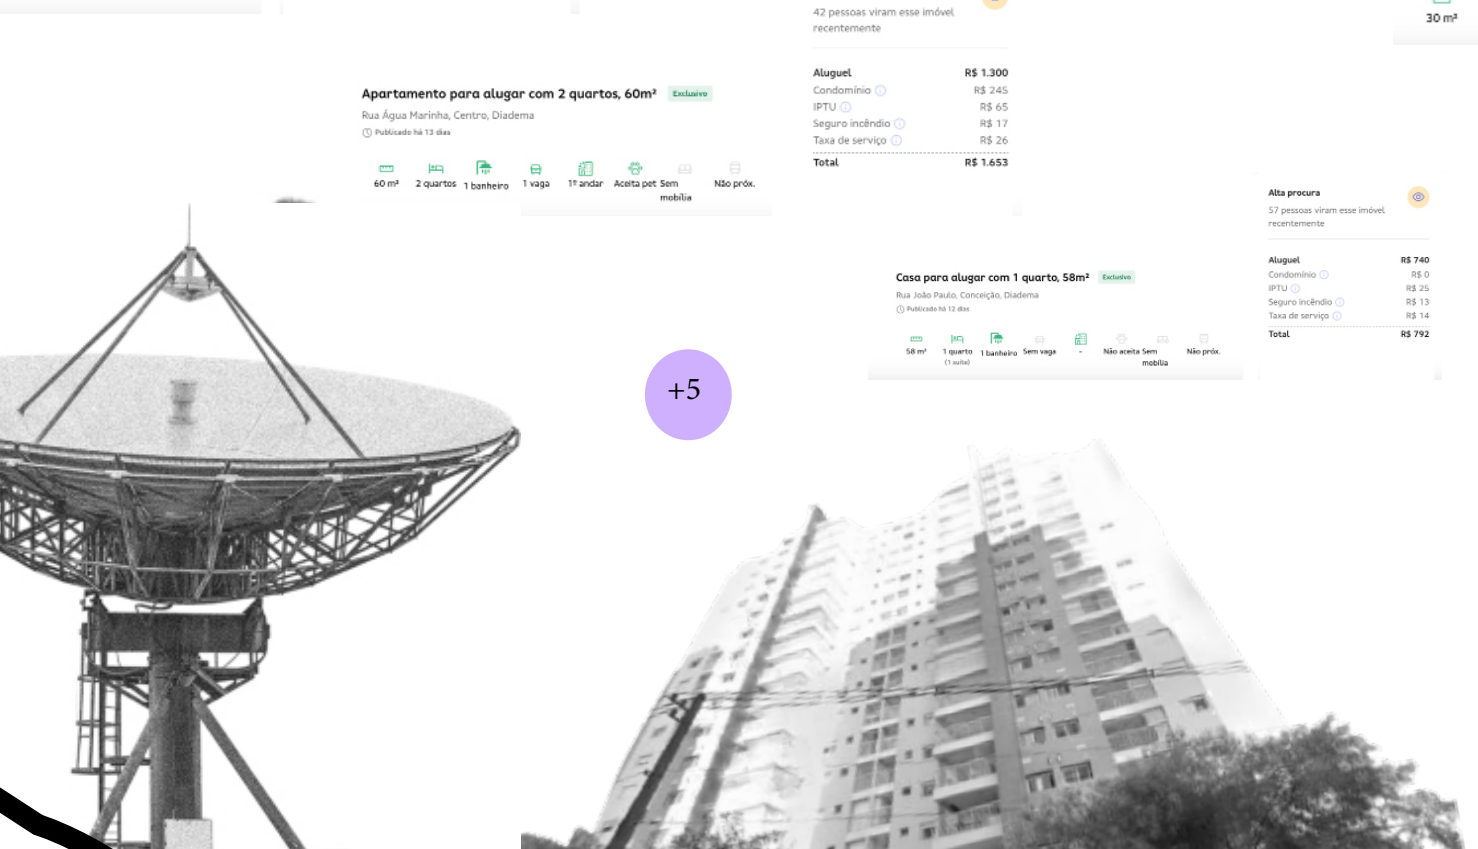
42 pessoas viram esse imóvel recentemente

30 m²

Apartamento para alugar com 2 quartos, 60m² Exclusivo

Rua Água Marinha, Centro, Diadema

Publicado há 13 dias

60 m² 2 quartos 1 banheiro 1 vaga 1º andar Aceita pet Sem mobília Não próx.

| Aluguel | R$ 1.300 |
|---|---|
| Condomínio | R$ 245 |
| IPTU | R$ 65 |
| Seguro incêndio | R$ 17 |
| Taxa de serviço | R$ 26 |
| Total | R$ 1.653 |

Alta procura

57 pessoas viram esse imóvel recentemente

Casa para alugar com 1 quarto, 58m² Exclusivo

Rua João Paulo, Conceição, Diadema

Publicado há 12 dias

58 m² 1 quarto (1 suíte) 1 banheiro Sem vaga - Não aceita Sem mobília Não próx.

| Aluguel | R$ 740 |
|---|---|
| Condomínio | R$ 0 |
| IPTU | R$ 25 |
| Seguro incêndio | R$ 13 |
| Taxa de serviço | R$ 14 |
| Total | R$ 792 |

+5